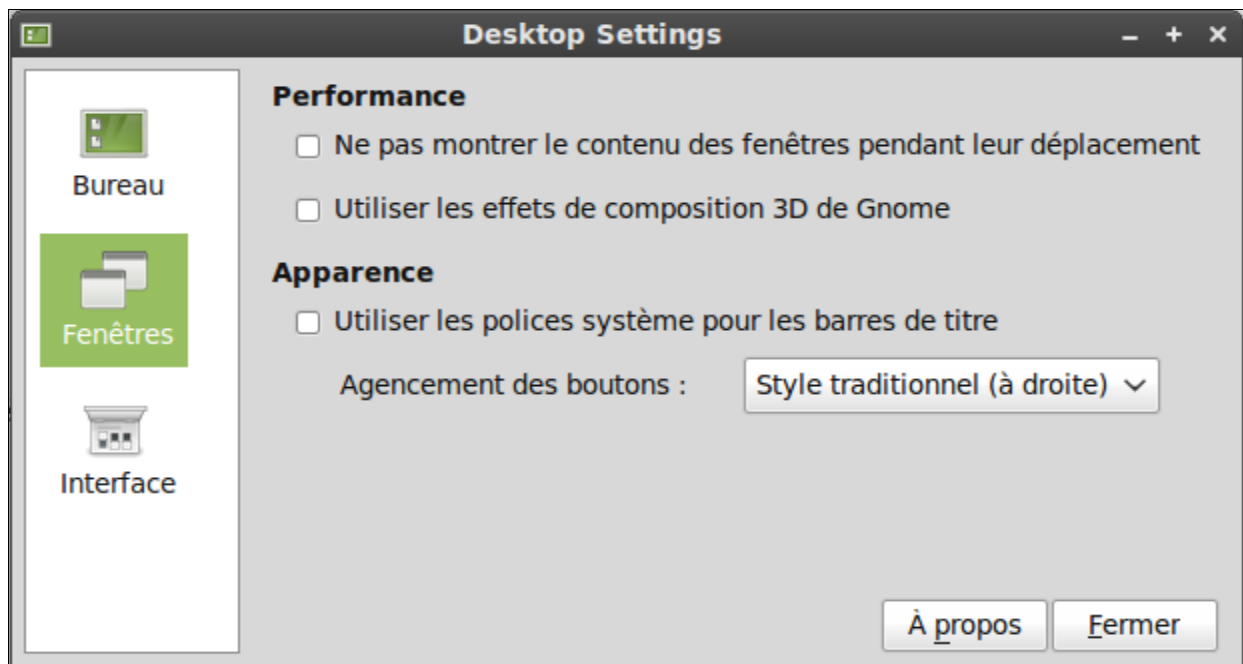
Desktop Settings

– + ×

Bureau

Fenêtres

Interface

Performance

Ne pas montrer le contenu des fenêtres pendant leur déplacement

Utiliser les effets de composition 3D de Gnome

Apparence

Utiliser les polices système pour les barres de titre

Agencement des boutons :

Style traditionnel (à droite)

À propos

Fermer